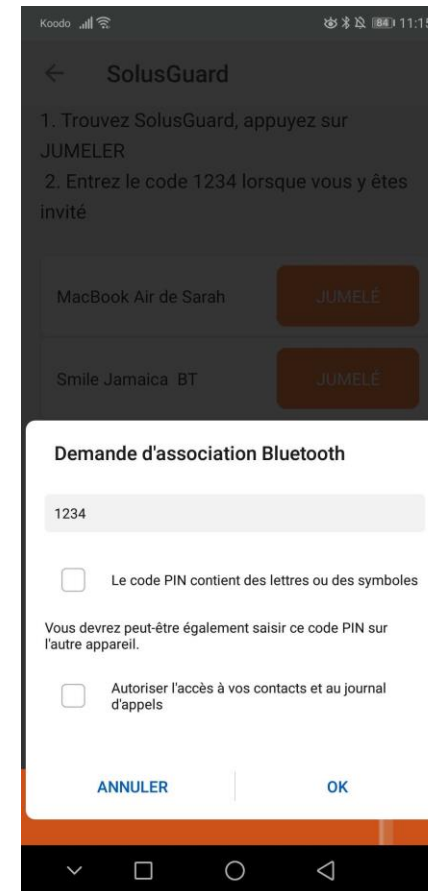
Koodo 84 11:15

← SolusGuard

1. Trouvez SolusGuard, appuyez sur JUMELER
2. Entrez le code 1234 lorsque vous y êtes invité

MacBook Air de Sarah JUMELÉ

Smile Jamaica BT JUMELÉ

Demande d'association Bluetooth

1234

Le code PIN contient des lettres ou des symboles

Vous devrez peut-être également saisir ce code PIN sur l'autre appareil.

Autoriser l'accès à vos contacts et au journal d'appels

ANNULER OK